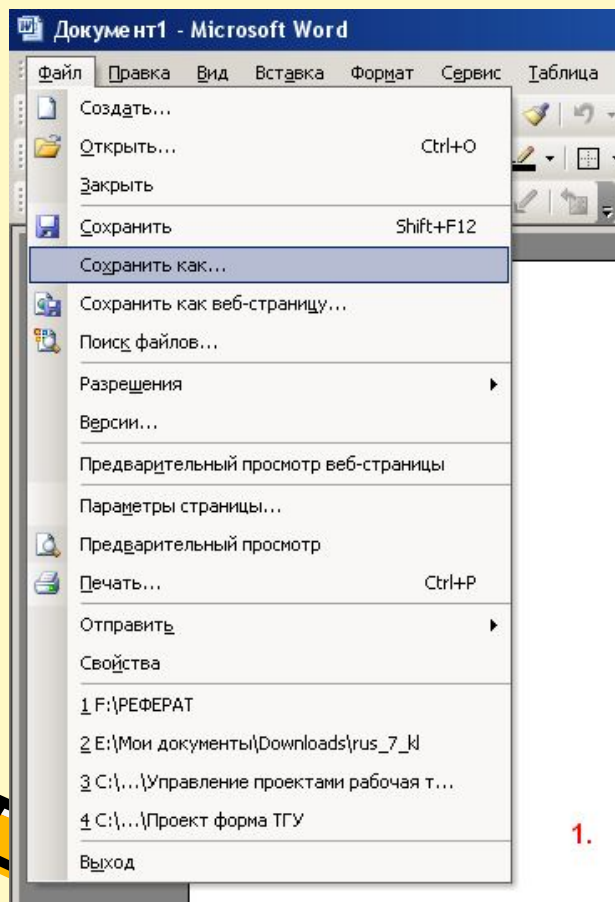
Документ1 - Microsoft Word

Файл Правка Вид Вставка Формат Сервис Таблица

Создать...
Открыть... Ctrl+O
Закрыть
Сохранить Shift+F12
Сохранить как...
Сохранить как веб-страницу...
Поиск файлов...
Разрешения
Версии...
Предварительный просмотр веб-страницы
Параметры страницы...
Предварительный просмотр
Печать... Ctrl+P
Отправить
Свойства
1 F:\РЕФЕРАТ
2 E:\Мои документы\Downloads\rus_7_kl
3 C:\...\Управление проектами рабочая т...
4 C:\...\Проект форма ТГУ
Выход

1.